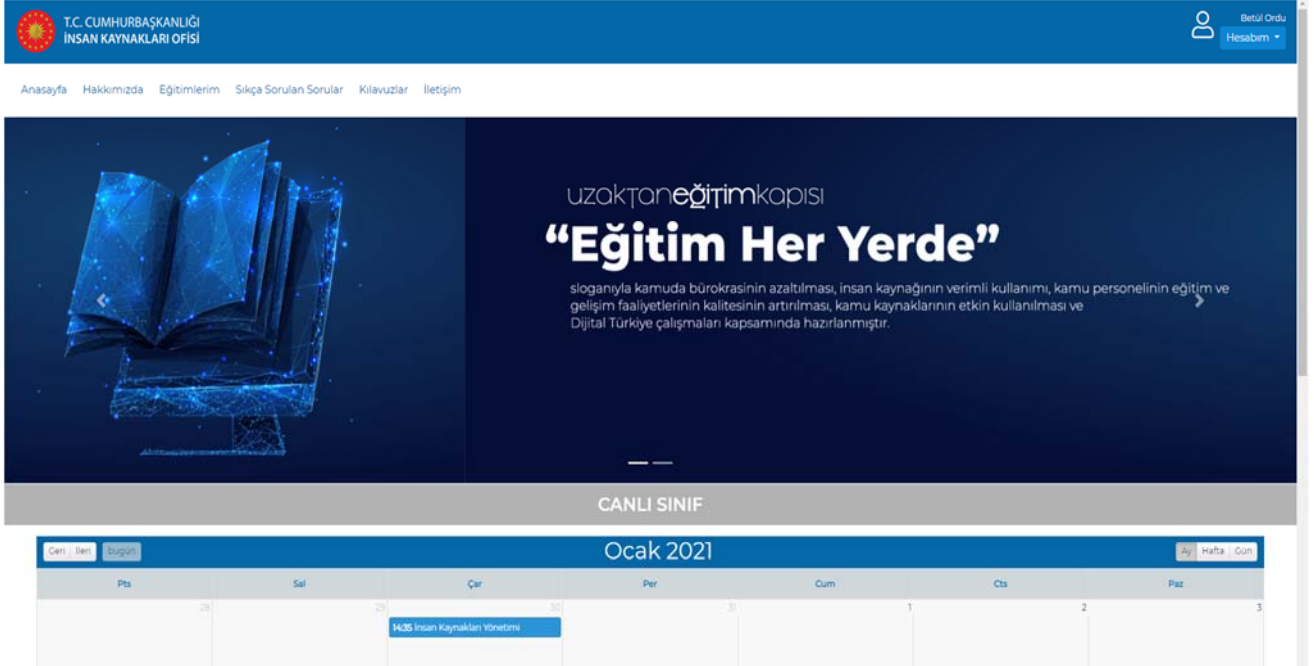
T.C. CUMHURBAŞKANLIĞI
İNSAN KAYNAKLARI OFİSİ

Betül Ordu
Hesabım

Anasayfa Hakkımızda Eğitimlerim Sıkça Sorulan Sorular Kılavuzlar İletişim

uzaktaneğitimkapısı

“Eğitim Her Yerde”

sloganıyla kamuda bürokrasinin azaltılması, insan kaynağının verimli kullanımı, kamu personelinin eğitim ve gelişim faaliyetlerinin kalitesinin artırılması, kamu kaynaklarının etkin kullanılması ve Dijital Türkiye çalışmaları kapsamında hazırlanmıştır.

CANLI SINIF

Geri İleri bugün

Ocak 2021

Ay Hafta Gün

| Pts | Sal | Çar | Per | Cum | Cts | Paz |
|---|---|---|---|---|---|---|
| 28 | 29 | 30 14:35 İnsan Kaynakları Yönetimi | 31 | 1 | 2 | 3 |